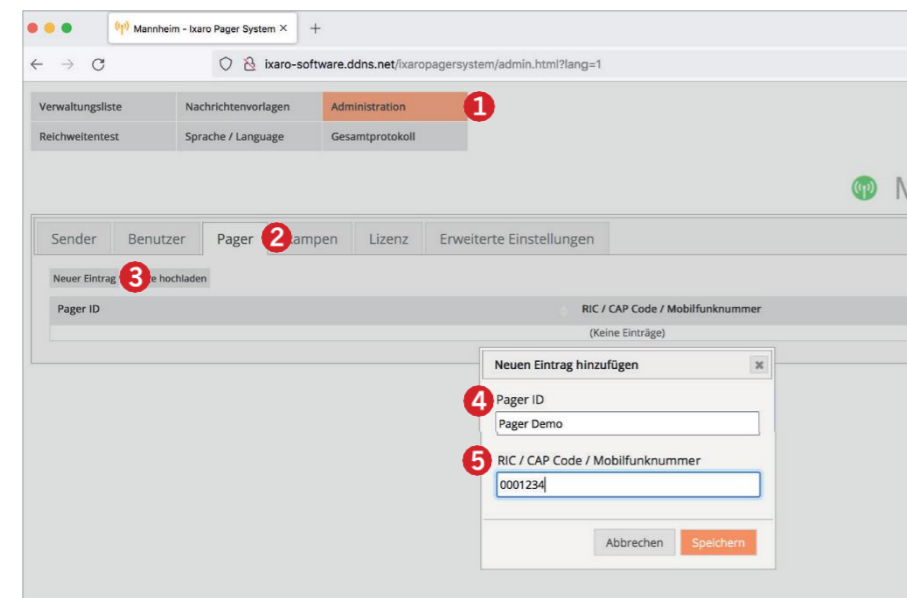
Mannheim - Ixaro Pager System ×

ixaro-software.ddns.net/ixaropagersystem/admin.html?lang=1

| Verwaltungsliste | Nachrichtenvorlagen | Administration |
|---|---|---|
| Reichweitentest | Sprache / Language | Gesamtprotokoll |

1

M

Sender Benutzer Pager 2 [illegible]ampen Lizenz Erweiterte Einstellungen

Neuer Eintrag 3 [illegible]e hochladen

| Pager ID | RIC / CAP Code / Mobilfunknummer |
|---|---|
| | (Keine Einträge) |

Neuen Eintrag hinzufügen ×

4 Pager ID

Pager Demo

5 RIC / CAP Code / Mobilfunknummer

0001234

Abbrechen Speichern